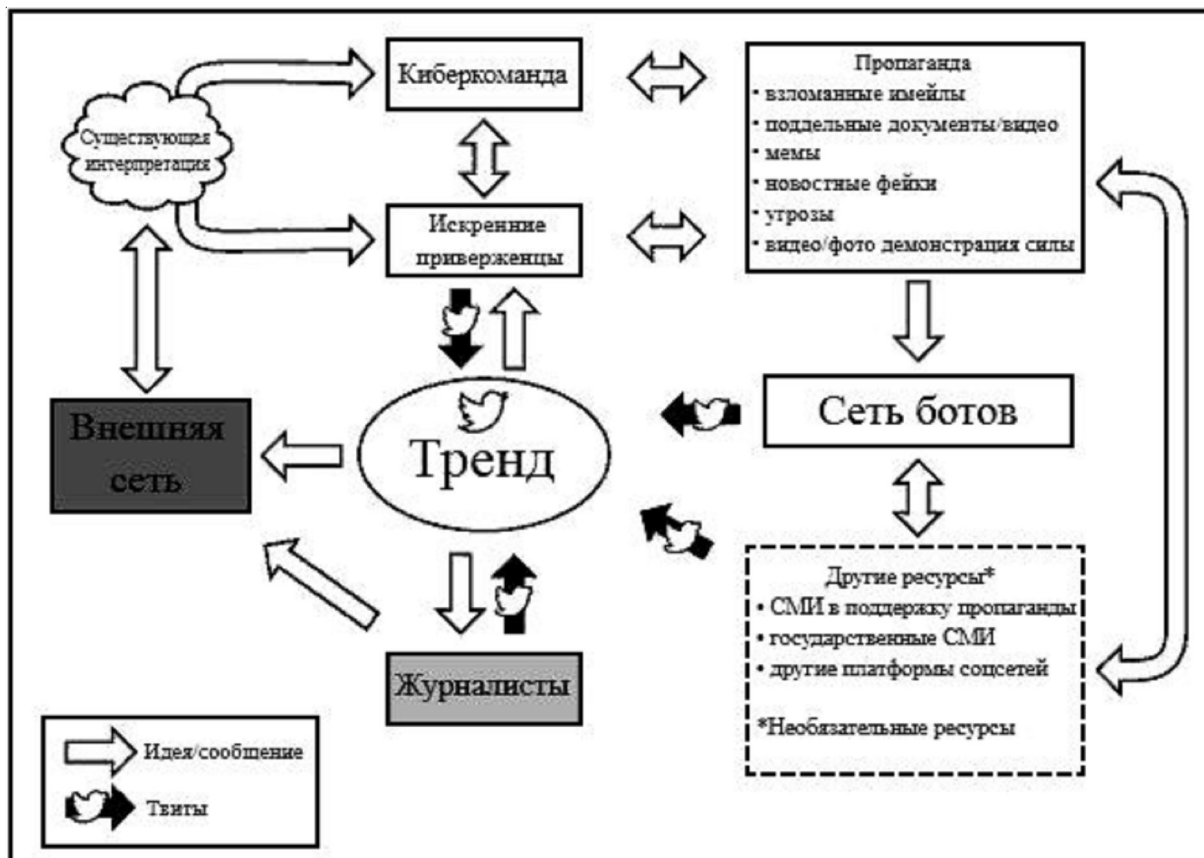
Существующая интерпретация

Киберкоманда

Искренние приверженцы

Пропаганда
• взломанные имейлы
• поддельные документы/видео
• мемы
• новостные фейки
• угрозы
• видео/фото демонстрация силы

Сеть ботов

Тренд

Внешняя сеть

Журналисты

Другие ресурсы*
• СМИ в поддержку пропаганды
• государственные СМИ
• другие платформы соцсетей

*Необязательные ресурсы

Идея/сообщение

Твиты